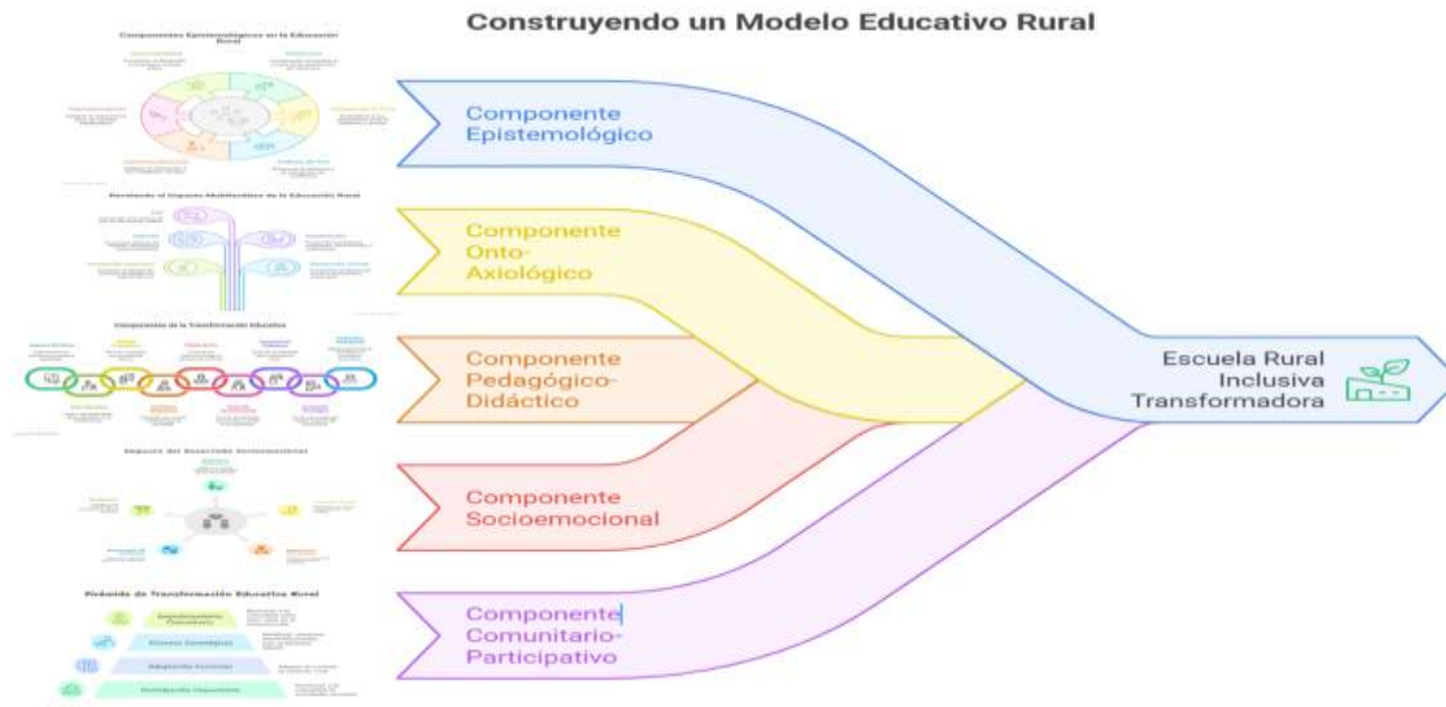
Construyendo un Modelo Educativo Rural

Componentes Epistemológicos en la Educación Rural

Revelando el Impacto Multifacético de la Educación Rural

Componentes de la Transformación Educativa

Impacto del Desarrollo Socioemocional

Pirámide de Transformación Educativa Rural

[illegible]

Componente Epistemológico

Componente Onto-Axiológico

Componente Pedagógico-Didáctico

Componente Socioemocional

Componente Comunitario-Participativo

Escuela Rural Inclusiva Transformadora